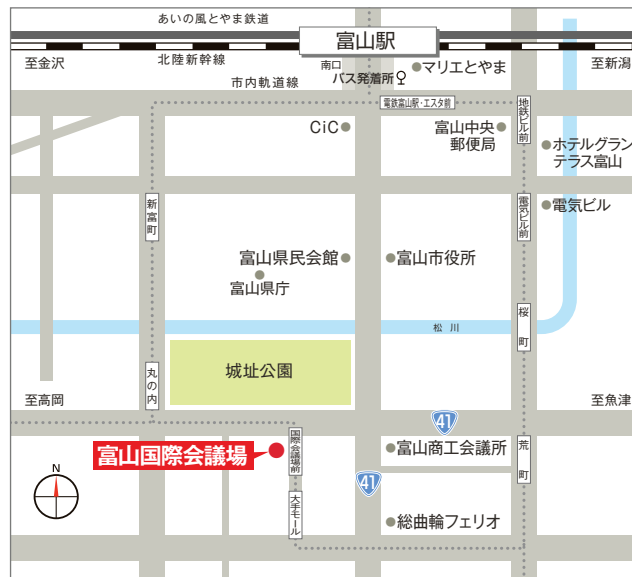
あいの風とやま鉄道
富山駅
至金沢
北陸新幹線
南口
バス発着所
マリエとやま
至新潟
市内軌道線
電鉄富山駅・エスタ前
地鉄ビル前
CiC
富山中央郵便局
ホテルグランテラス富山
新富町
電気ビル前
電気ビル
富山県民会館
富山市役所
富山県庁
松川
桜町
丸の内
城址公園
至高岡
至魚津
41
富山国際会議場
国際会議場前
富山商工会議所
荒町
N
41
大手モール
総曲輪フェリオ